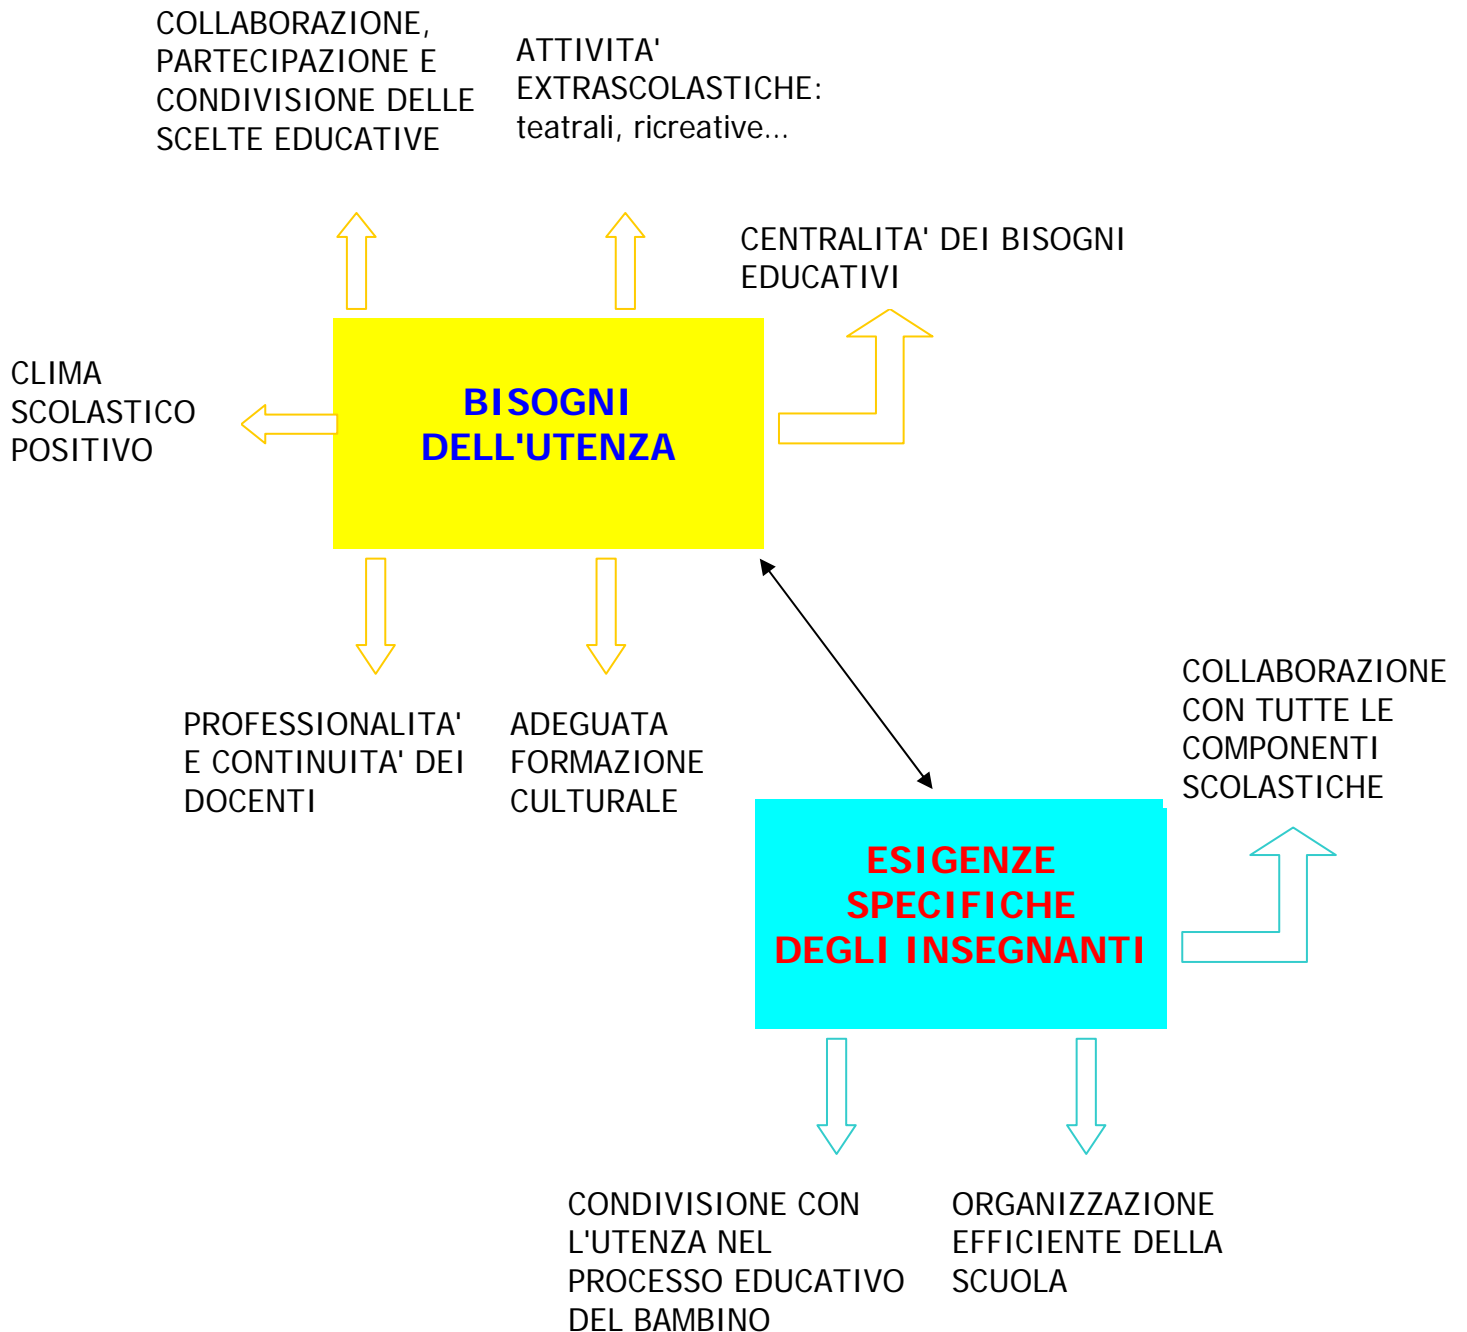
COLLABORAZIONE, PARTECIPAZIONE E CONDIVISIONE DELLE SCELTE EDUCATIVE

ATTIVITA' EXTRASCOLASTICHE: teatrali, ricreative...

CENTRALITA' DEI BISOGNI EDUCATIVI

CLIMA SCOLASTICO POSITIVO

BISOGNI DELL'UTENZA

PROFESSIONALITA' E CONTINUITA' DEI DOCENTI

ADEGUATA FORMAZIONE CULTURALE

COLLABORAZIONE CON TUTTE LE COMPONENTI SCOLASTICHE

ESIGENZE SPECIFICHE DEGLI INSEGNANTI

CONDIVISIONE CON L'UTENZA NEL PROCESSO EDUCATIVO DEL BAMBINO

ORGANIZZAZIONE EFFICIENTE DELLA SCUOLA